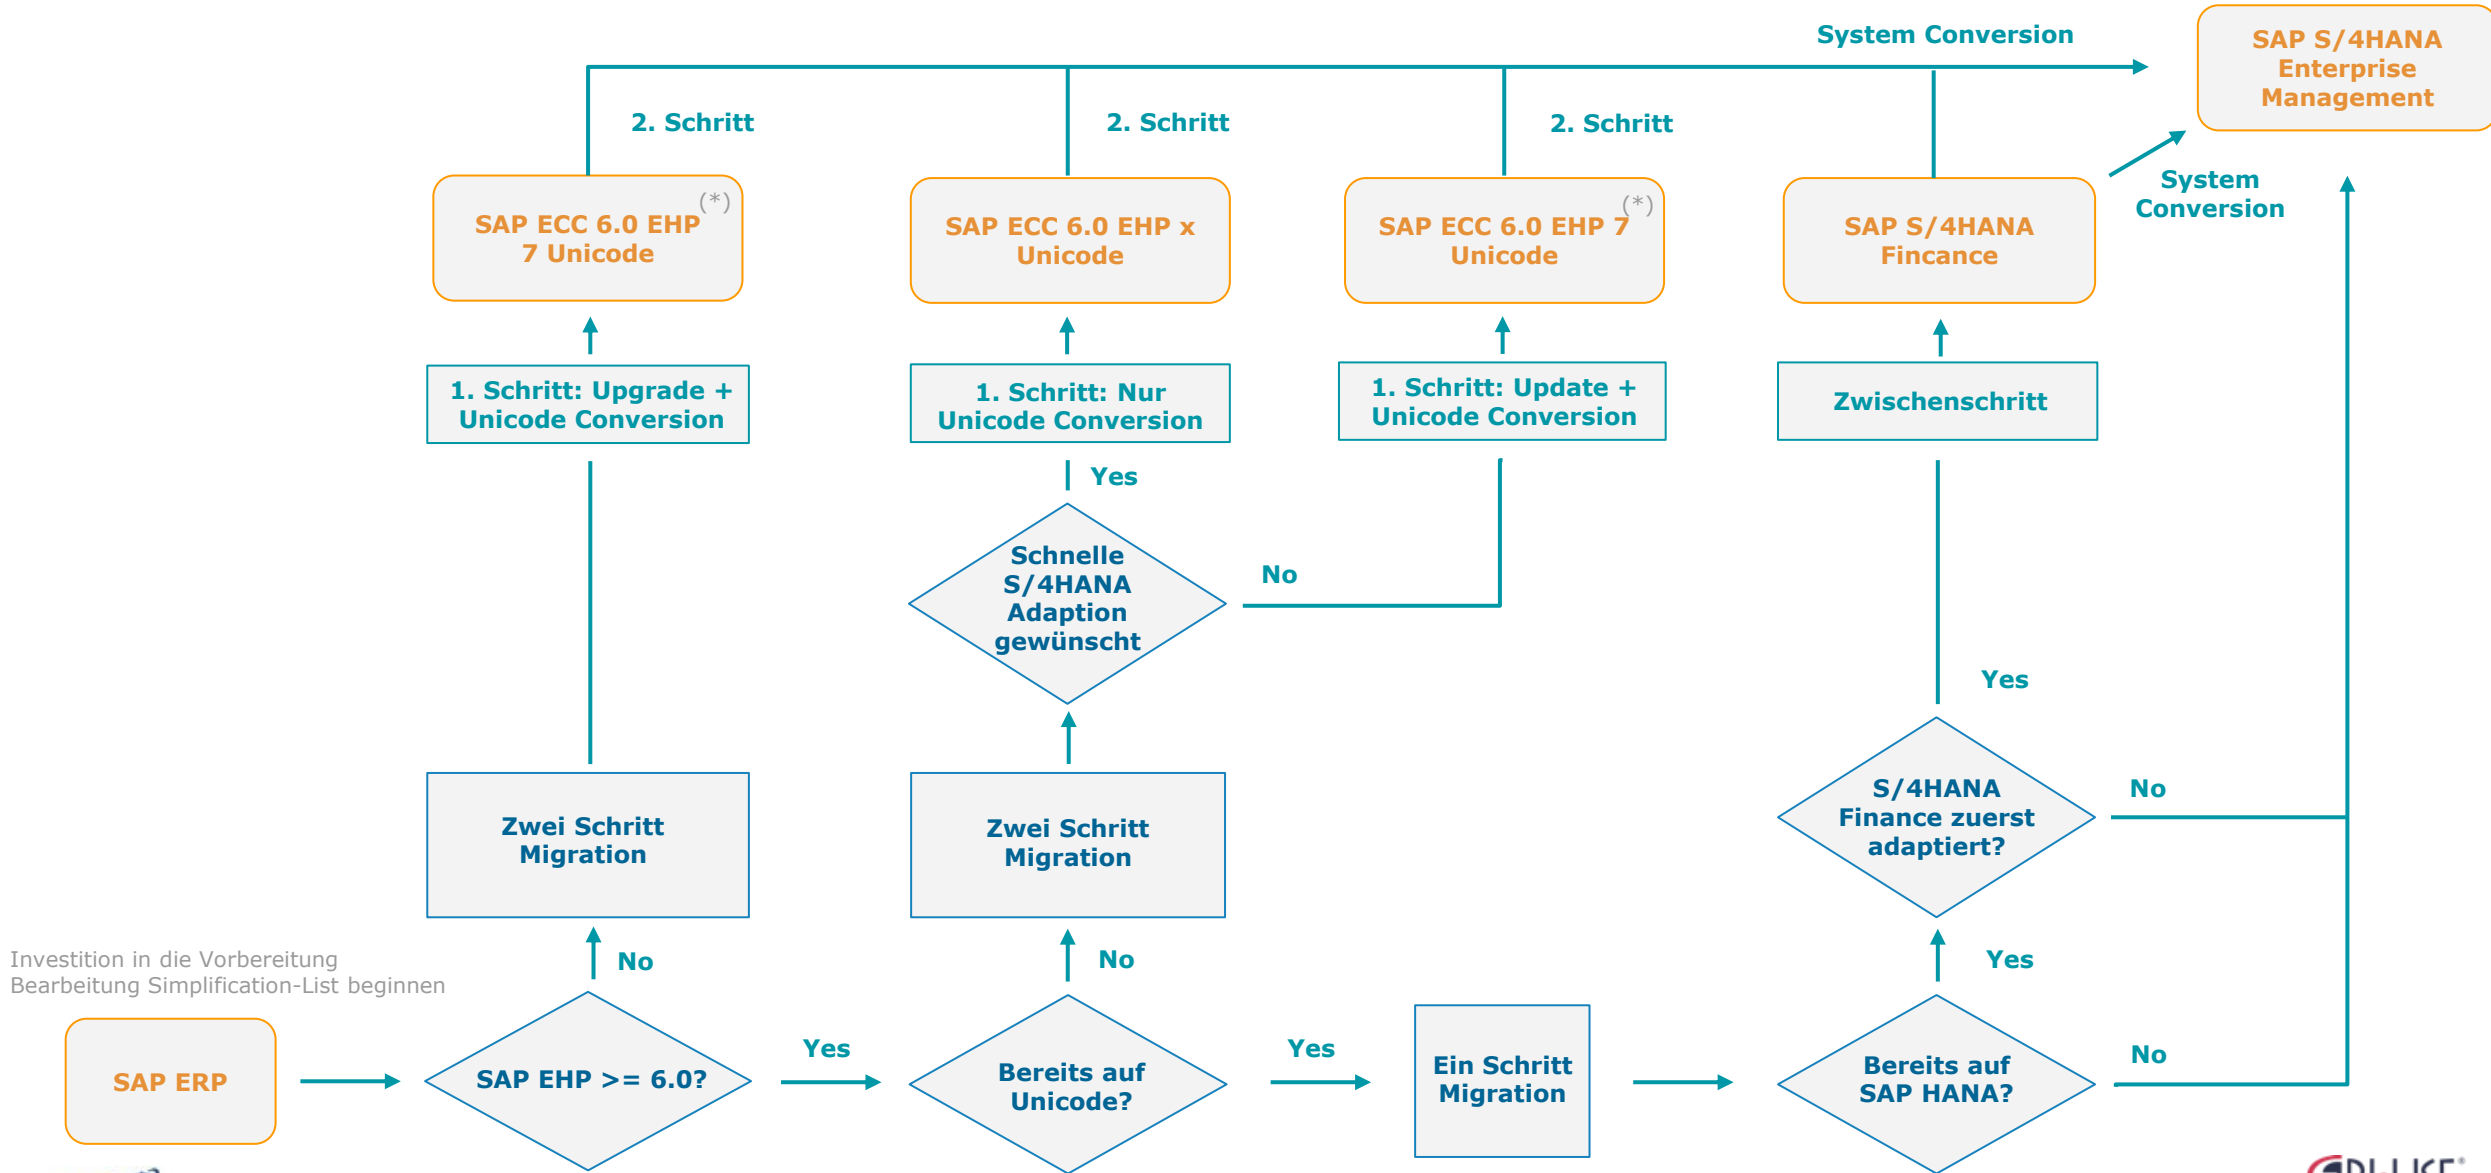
System Conversion

SAP S/4HANA Enterprise Management

2. Schritt

2. Schritt

2. Schritt

SAP ECC 6.0 EHP 7 Unicode (*)

SAP ECC 6.0 EHP x Unicode

SAP ECC 6.0 EHP 7 Unicode (*)

SAP S/4HANA Fincance

System Conversion

1. Schritt: Upgrade + Unicode Conversion

1. Schritt: Nur Unicode Conversion

1. Schritt: Update + Unicode Conversion

Zwischenschritt

Yes

Schnelle S/4HANA Adaption gewünscht

No

Yes

S/4HANA Finance zuerst adaptiert?

No

Zwei Schritt Migration

Zwei Schritt Migration

Investition in die Vorbereitung Bearbeitung Simplification-List beginnen

No

No

Yes

SAP ERP

SAP EHP >= 6.0?

Yes

Bereits auf Unicode?

Yes

Ein Schritt Migration

Bereits auf SAP HANA?

No